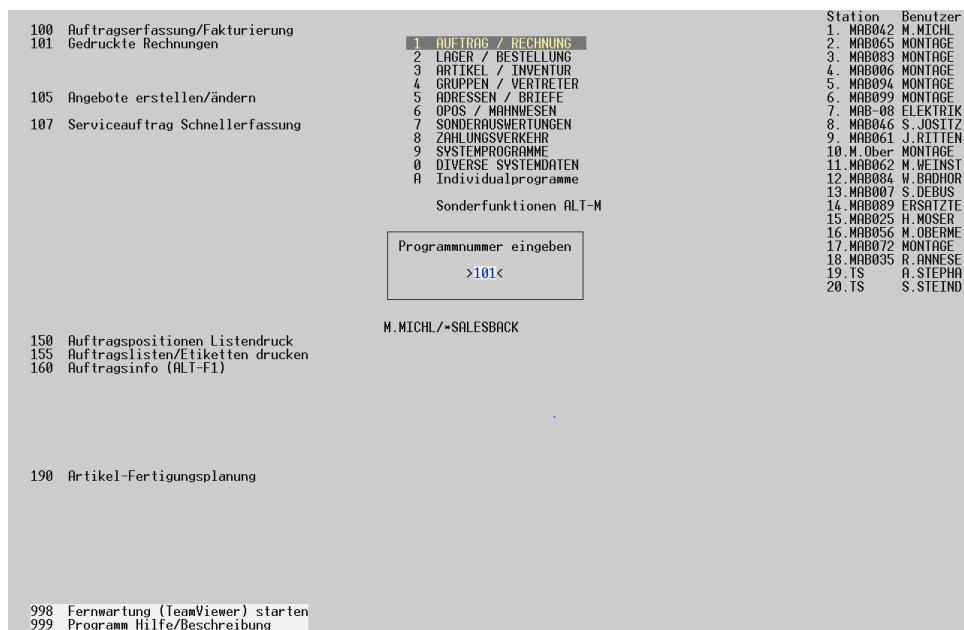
100 Auftragserfassung/Fakturierung
101 Gedruckte Rechnungen

105 Angebote erstellen/ändern

107 Serviceauftrag Schnellerfassung

1 AUFTRAG / RECHNUNG
2 LAGER / BESTELLUNG
3 ARTIKEL / INVENTUR
4 GRUPPEN / VERTRETER
5 ADRESSEN / BRIEFE
6 OPOS / MAHNWESEN
7 SONDERAUSWERTUNGEN
8 ZAHLUNGSVERKEHR
9 SYSTEMPROGRAMME
0 DIVERSE SYSTEMDATEN
A Individualprogramme

Sonderfunktionen ALT-M

Programmnummer eingeben

>101<

| Station | Benutzer |
|---|---|
| 1. MAB042 | M.MICHL |
| 2. MAB065 | MONTAGE |
| 3. MAB083 | MONTAGE |
| 4. MAB006 | MONTAGE |
| 5. MAB094 | MONTAGE |
| 6. MAB099 | MONTAGE |
| 7. MAB-08 | ELEKTRIK |
| 8. MAB046 | S.JOSITZ |
| 9. MAB061 | J.RITTEN |
| 10.M.Ober | MONTAGE |
| 11.MAB062 | M.WEINST |
| 12.MAB084 | W.BADHOR |
| 13.MAB007 | S.DEBUS |
| 14.MAB089 | ERSATZTE |
| 15.MAB025 | H.MOSER |
| 16.MAB056 | M.OBERME |
| 17.MAB072 | MONTAGE |
| 18.MAB035 | R.ANNESE |
| 19.TS | A.STEPHA |
| 20.TS | S.STEIND |

M.MICHL/*SALESBACK

150 Auftragspositionen Listendruck
155 Auftragslisten/Etiketten drucken
160 Auftragsinfo (ALT-F1)

190 Artikel-Fertigungsplanung

998 Fernwartung (TeamViewer) starten
999 Programm Hilfe/Beschreibung